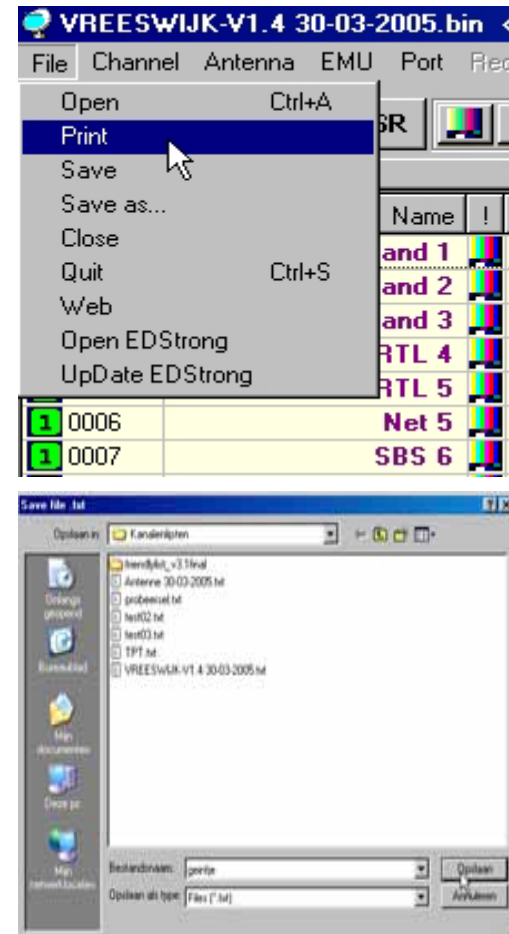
VREESWIJK-V1.4 30-03-2005.bin

File Channel Antenna EMU Port Rec

Open Ctrl+A
Print
Save
Save as...
Close
Quit Ctrl+S
Web
Open EDStrong
UpDate EDStrong

SR

Name !
and 1
and 2
and 3
RTL 4
RTL 5
1 0006 Net 5
1 0007 SBS 6

Save file .txt

Opslaan in: Kanalenlijsten

frendlylist_v3.1final
Antenne 30-03-2005.txt
probeersel.txt
test02.txt
test03.txt
TPT.txt
VREESWIJK-V1.4 30-03-2005.txt

Onlangs geopend
Bureaublad
Mijn documenten
Deze pc
Mijn netwerklocaties

Bestandsnaam: pentje
Opslaan als type: Files (*.txt)

Opslaan
Annuleren